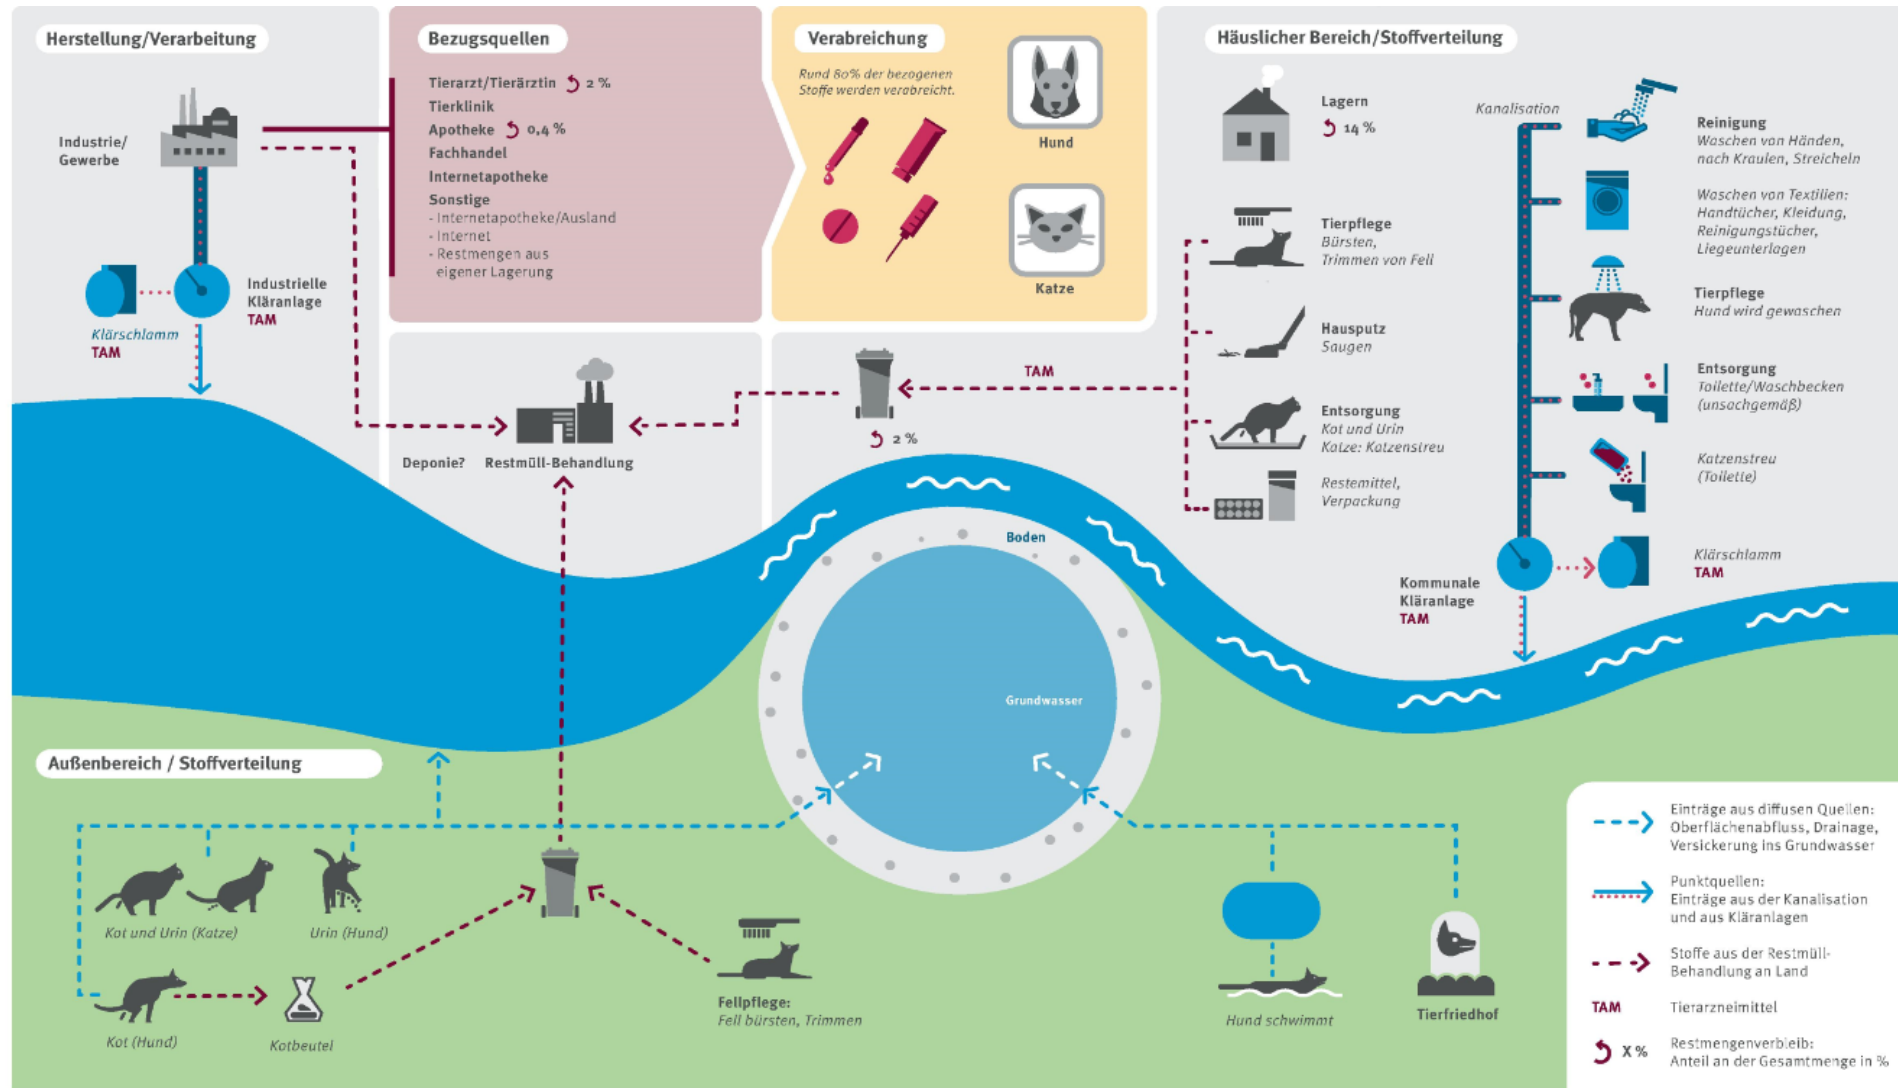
Herstellung/Verarbeitung

Industrie/ Gewerbe

Industrielle Kläranlage TAM

Klärschlamm TAM

Bezugsquellen

Tierarzt/Tierärztin 2 %
Tierklinik
Apotheke 0,4 %
Fachhandel
Internetapotheke
Sonstige
- Internetapotheke/Ausland
- Internet
- Restmengen aus eigener Lagerung

Verabreichung

Rund 80% der bezogenen Stoffe werden verabreicht.

Hund

Katze

Häuslicher Bereich/Stoffverteilung

Lagern
14 %

Tierpflege
Bürsten, Trimmen von Fell

Hauspuz
Saugen

Entsorgung
Kot und Urin
Katze: Katzenstreu

Restemittel, Verpackung

Kanalisation

Reinigung
Waschen von Händen, nach Kraulen, Streicheln

Waschen von Textilien: Handtücher, Kleidung, Reinigungstücher, Liegeunterlagen

Tierpflege
Hund wird gewaschen

Entsorgung
Toilette/Waschbecken (unsachgemäß)

Katzenstreu (Toilette)

Kommunale Kläranlage TAM

Klärschlamm TAM

TAM

2 %

Deponie?

Restmüll-Behandlung

Boden

Grundwasser

Außenbereich / Stoffverteilung

Kot und Urin (Katze)

Urin (Hund)

Kot (Hund)

Kotbeutel

Fellpflege:
Fell bürsten, Trimmen

Hund schwimmt

Tierfriedhof

Einträge aus diffusen Quellen: Oberflächenabfluss, Drainage, Versickerung ins Grundwasser

Punktquellen: Einträge aus der Kanalisation und aus Kläranlagen

Stoffe aus der Restmüll-Behandlung an Land

TAM Tierarzneimittel

X % Restmengenverbleib: Anteil an der Gesamtmenge in %